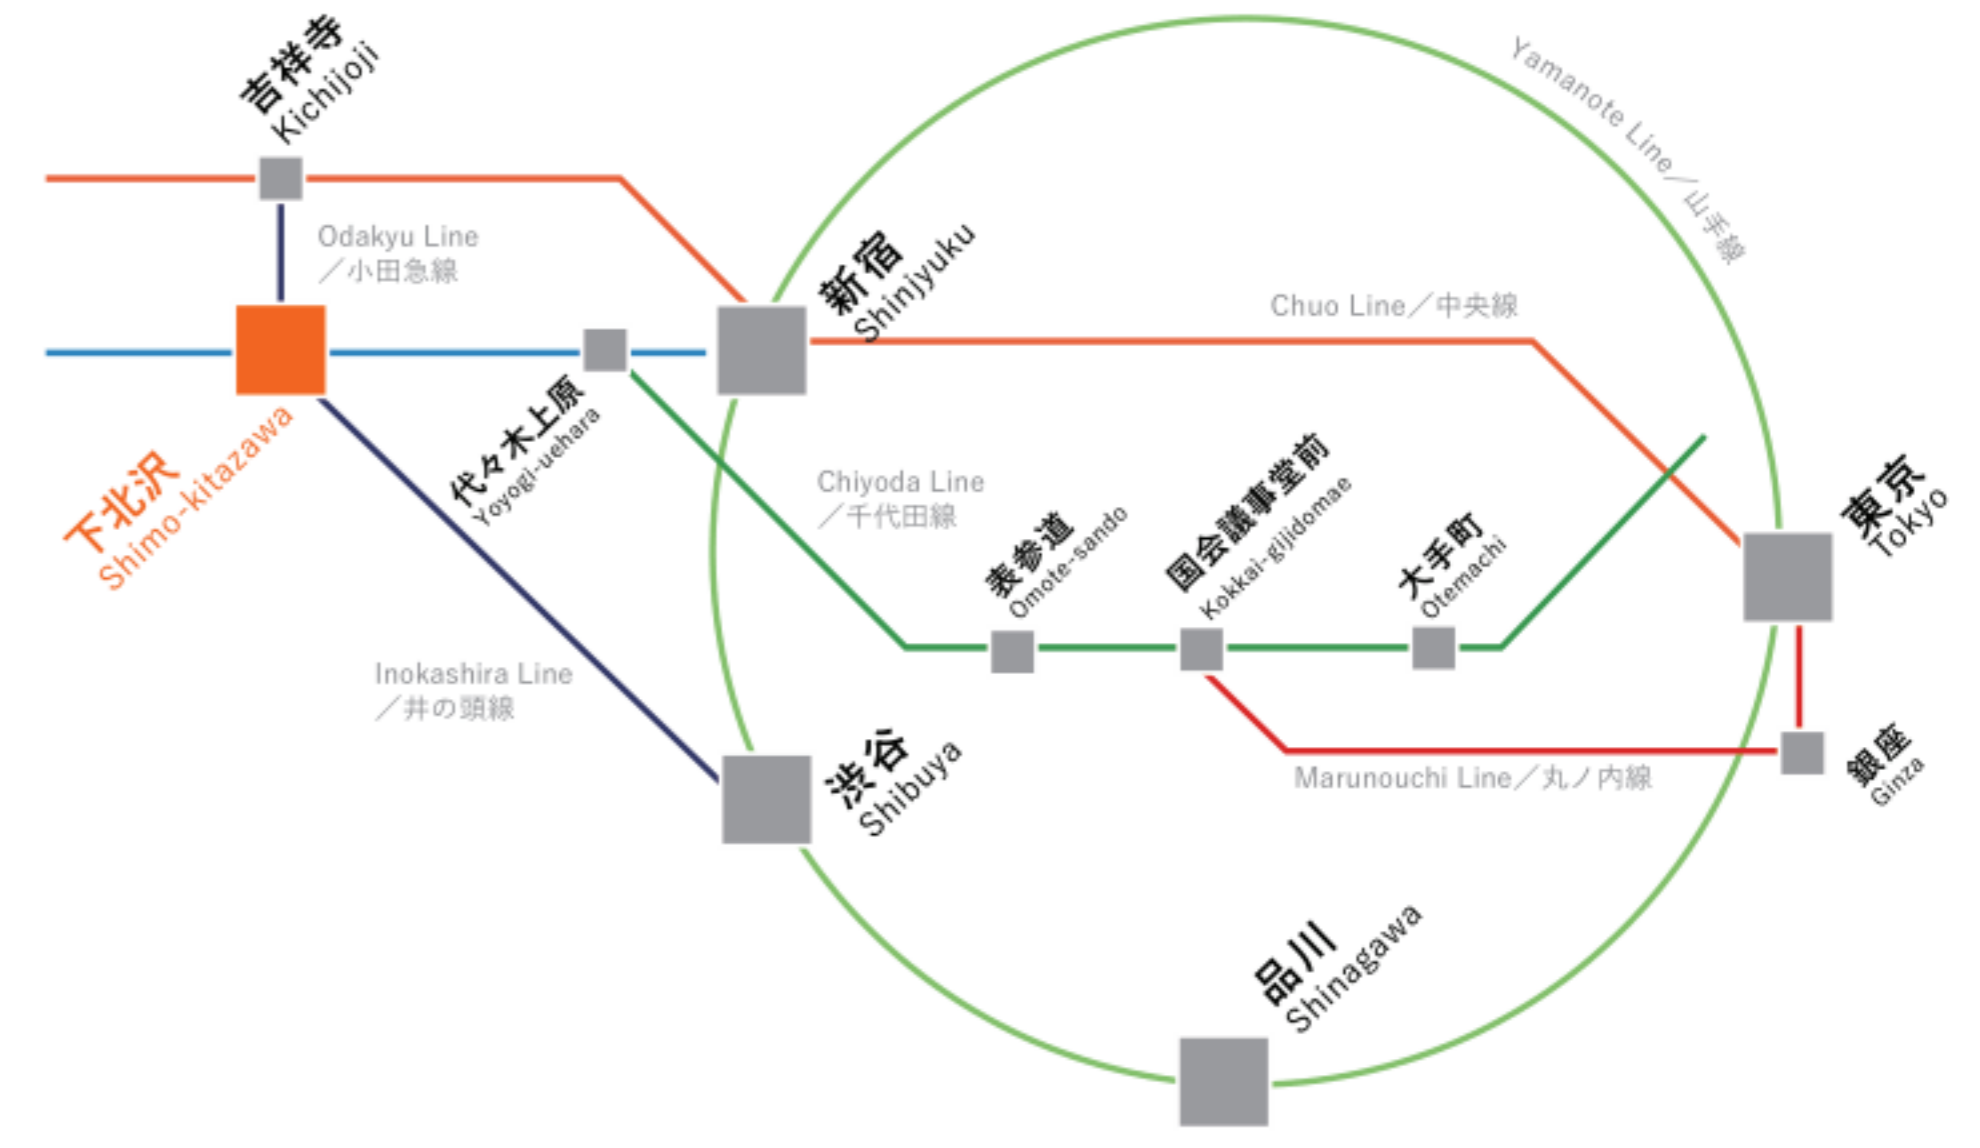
吉祥寺
Kichijoji

Yamanote Line／山手線

Odakyu Line
／小田急線

新宿
Shinjyuku

Chuo Line／中央線

下北沢
Shimo-kitazawa

代々木上原
Yoyogi-uehara

Chiyoda Line
／千代田線

表参道
Omote-sando

国会議事堂前
Kokkai-gijidomae

大手町
Otemachi

東京
Tokyo

Inokashira Line
／井の頭線

渋谷
Shibuya

Marunouchi Line／丸ノ内線

銀座
Ginza

品川
Shinagawa